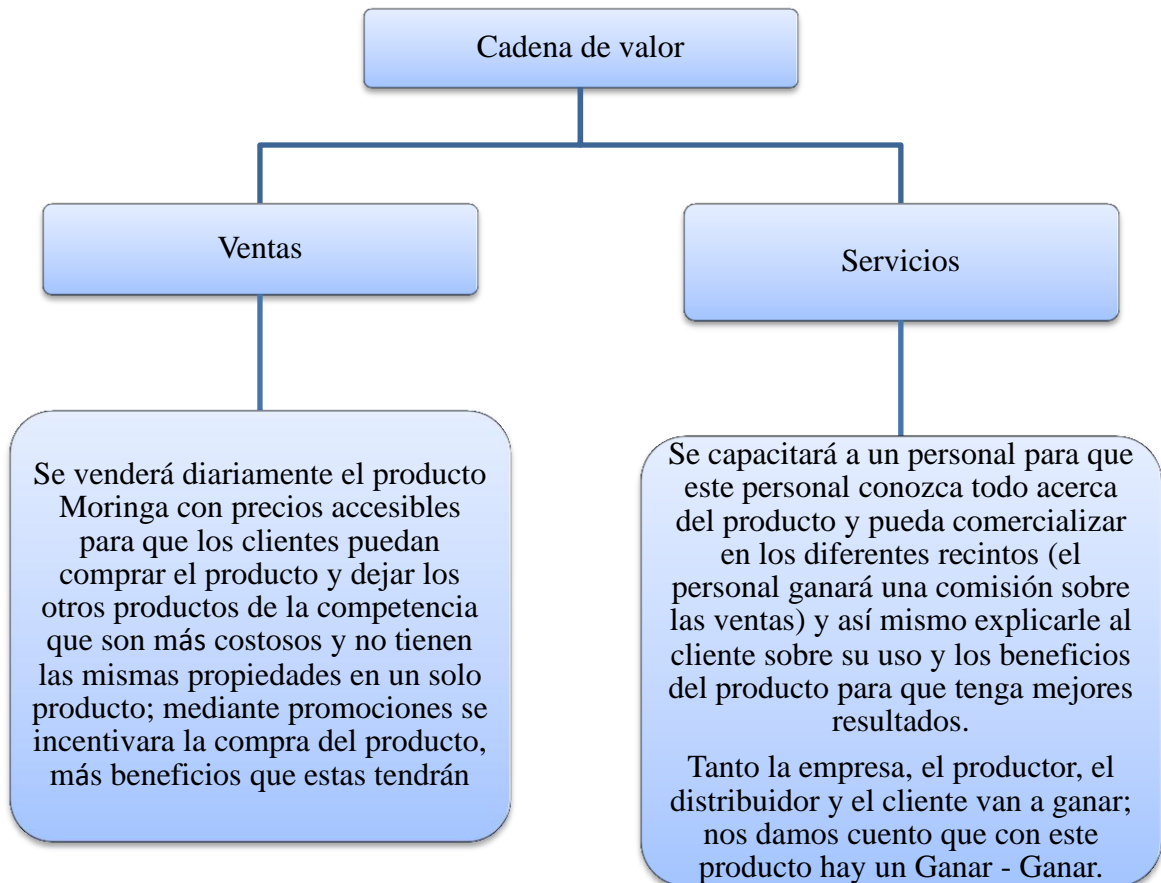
Cadena de valor

Ventas

Servicios

Se venderá diariamente el producto Moringa con precios accesibles para que los clientes puedan comprar el producto y dejar los otros productos de la competencia que son más costosos y no tienen las mismas propiedades en un solo producto; mediante promociones se incentivara la compra del producto, más beneficios que estas tendrán

Se capacitará a un personal para que este personal conozca todo acerca del producto y pueda comercializar en los diferentes recintos (el personal ganará una comisión sobre las ventas) y así mismo explicarle al cliente sobre su uso y los beneficios del producto para que tenga mejores resultados.

Tanto la empresa, el productor, el distribuidor y el cliente van a ganar; nos damos cuento que con este producto hay un Ganar - Ganar.